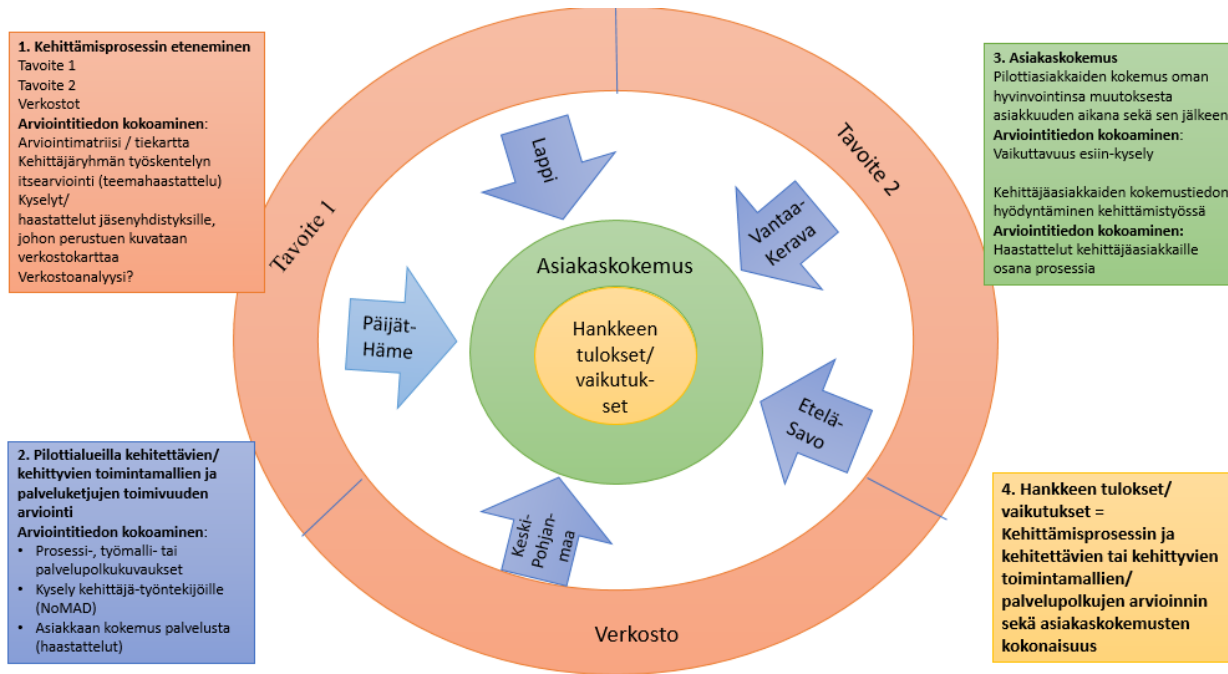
**1. Kehittämisprosessin eteneminen**
Tavoite 1
Tavoite 2
Verkostot
**Arviointitiedon kokoaminen**:
Arviointimatriisi / tiekartta
Kehittäjäryhmän työskentelyn itsearviointi (teemahaastattelu)
Kyselyt/
haastattelut jäsenyhdistyksille, johon perustuen kuvataan verkostokarttaa
Verkostoanalyysi?

**3. Asiakaskokemus**
Pilottiasiakkaiden kokemus oman hyvinvointinsa muutoksesta asiakkuuden aikana sekä sen jälkeen
**Arviointitiedon kokoaminen**:
Vaikuttavuus esiin-kysely

Kehittäjäasiakkaiden kokemustiedon hyödyntäminen kehittämistyössä
**Arviointitiedon kokoaminen:**
Haastattelut kehittäjäasiakkaille osana prosessia

Tavoite 1
Tavoite 2
Lappi
Vantaa-Kerava
Päijät-Häme
Asiakaskokemus
Hankkeen tulokset/ vaikutuk-set
Etelä-Savo
Keski-Pohjan-maa
Verkosto

**2. Pilottialueilla kehitettävien/ kehittyvien toimintamallien ja palveluketjujen toimivuuden arviointi**
**Arviointitiedon kokoaminen**:
- Prosessi-, työmalli- tai palvelupolkukuvaukset
- Kysely kehittäjä-työntekijöille (NoMAD)
- Asiakkaan kokemus palvelusta (haastattelut)

**4. Hankkeen tulokset/ vaikutukset = Kehittämisprosessin ja kehitettävien tai kehittyvien toimintamallien/ palvelupolkujen arvioinnin sekä asiakaskokemusten kokonaisuus**